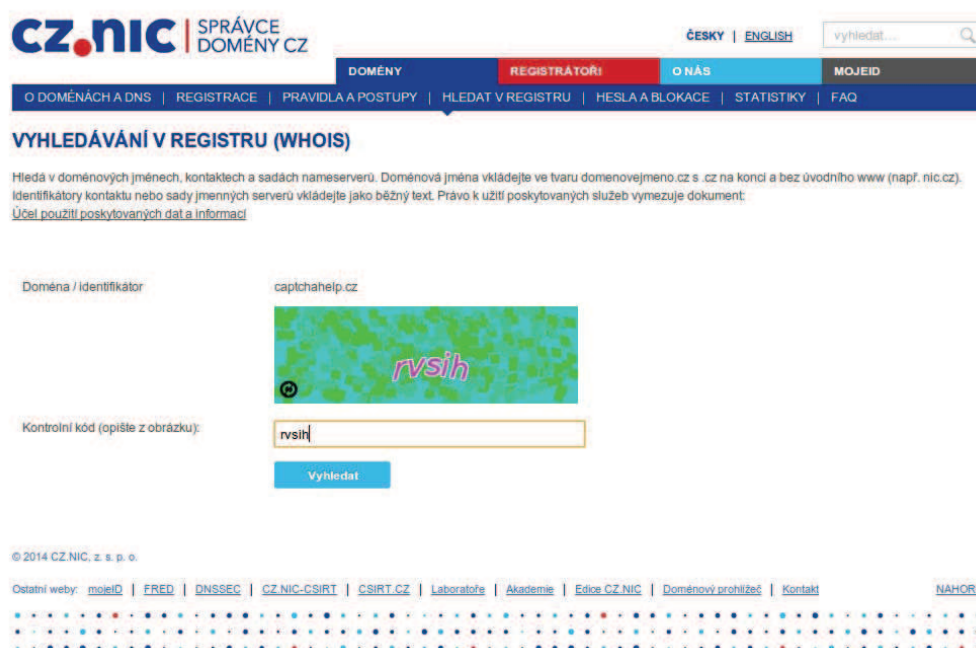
CZ.NIC | SPRÁVCE DOMÉNY CZ

ČESKY | ENGLISH

vyhledat...

DOMÉNY | REGISTRÁTOŘI | O NÁS | MOJEID

O DOMÉNÁCH A DNS | REGISTRACE | PRAVIDLA A POSTUPY | HLEDAT V REGISTRU | HESLA A BLOKACE | STATISTIKY | FAQ

VYHLEDÁVÁNÍ V REGISTRU (WHOIS)

Hledá v doménových jménech, kontaktech a sadách nameserverů. Doménová jména vkládejte ve tvaru domenovejmeno.cz s .cz na konci a bez úvodního www (např. nic.cz). Identifikátory kontaktu nebo sady jmenných serverů vkládejte jako běžný text. Právo k užití poskytovaných služeb vymezuje dokument: Účel použití poskytovaných dat a informací

Doména / identifikátor

captchahelp.cz

rvsih

Kontrolní kód (opište z obrázku):

rvsih

Vyhledat

© 2014 CZ.NIC, z. s. p. o.

Ostatní weby: mojeID | FRED | DNSSEC | CZ.NIC-CSIRT | CSIRT.CZ | Laboratoře | Akademie | Edice CZ.NIC | Doménový prohlížeč | Kontakt

NAHOR